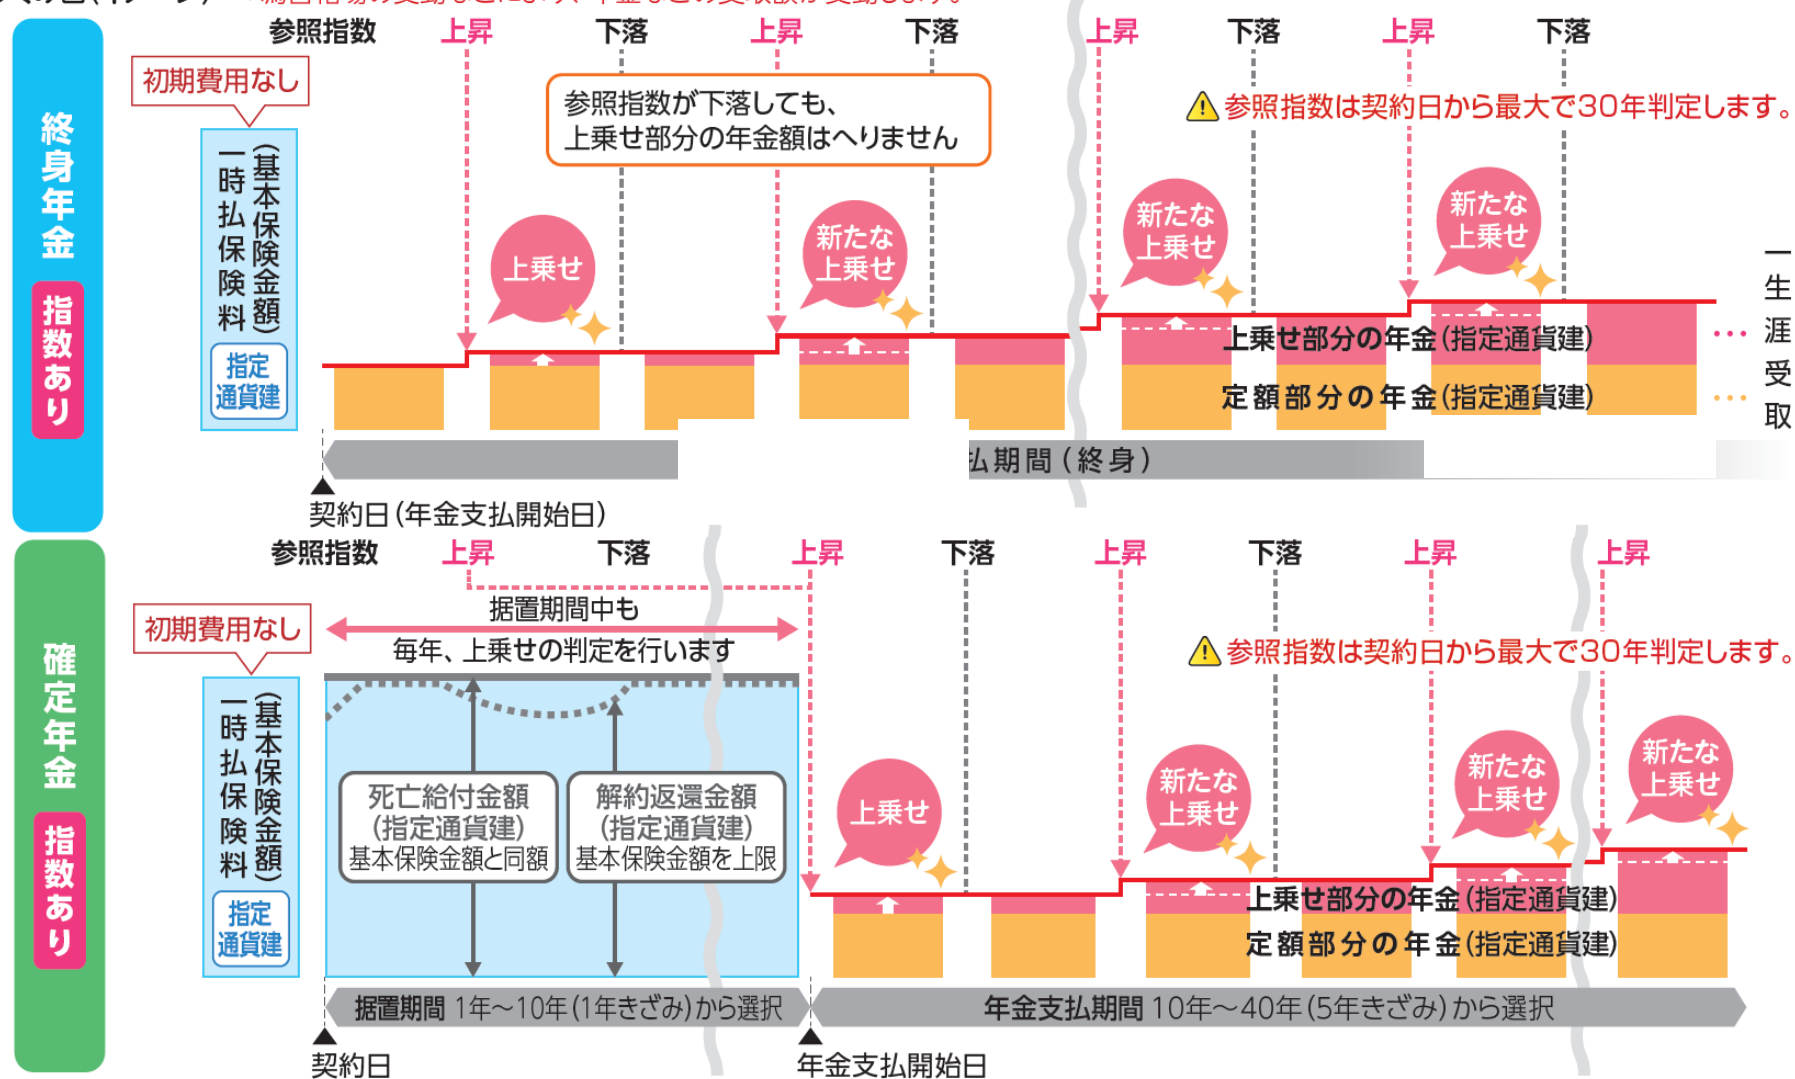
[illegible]

終身年金
指数あり

参照指数　上昇　下落　上昇　下落　上昇　下落　上昇　下落

初期費用なし

一時払保険料（基本保険金額）

指定通貨建

参照指数が下落しても、
上乗せ部分の年金額はへりません

⚠参照指数は契約日から最大で30年判定します。

上乗せ

新たな上乗せ

新たな上乗せ

新たな上乗せ

上乗せ部分の年金（指定通貨建）

定額部分の年金（指定通貨建）

一生涯受取

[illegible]払期間（終身）

契約日（年金支払開始日）

確定年金
指数あり

参照指数　上昇　下落　上昇　下落　上昇　下落　上昇　上昇

初期費用なし

一時払保険料（基本保険金額）

指定通貨建

据置期間中も
毎年、上乗せの判定を行います

⚠参照指数は契約日から最大で30年判定します。

死亡給付金額（指定通貨建）基本保険金額と同額

解約返還金額（指定通貨建）基本保険金額を上限

上乗せ

新たな上乗せ

新たな上乗せ

新たな上乗せ

上乗せ部分の年金（指定通貨建）

定額部分の年金（指定通貨建）

据置期間 1年～10年（1年きざみ）から選択

年金支払期間 10年～40年（5年きざみ）から選択

契約日

年金支払開始日